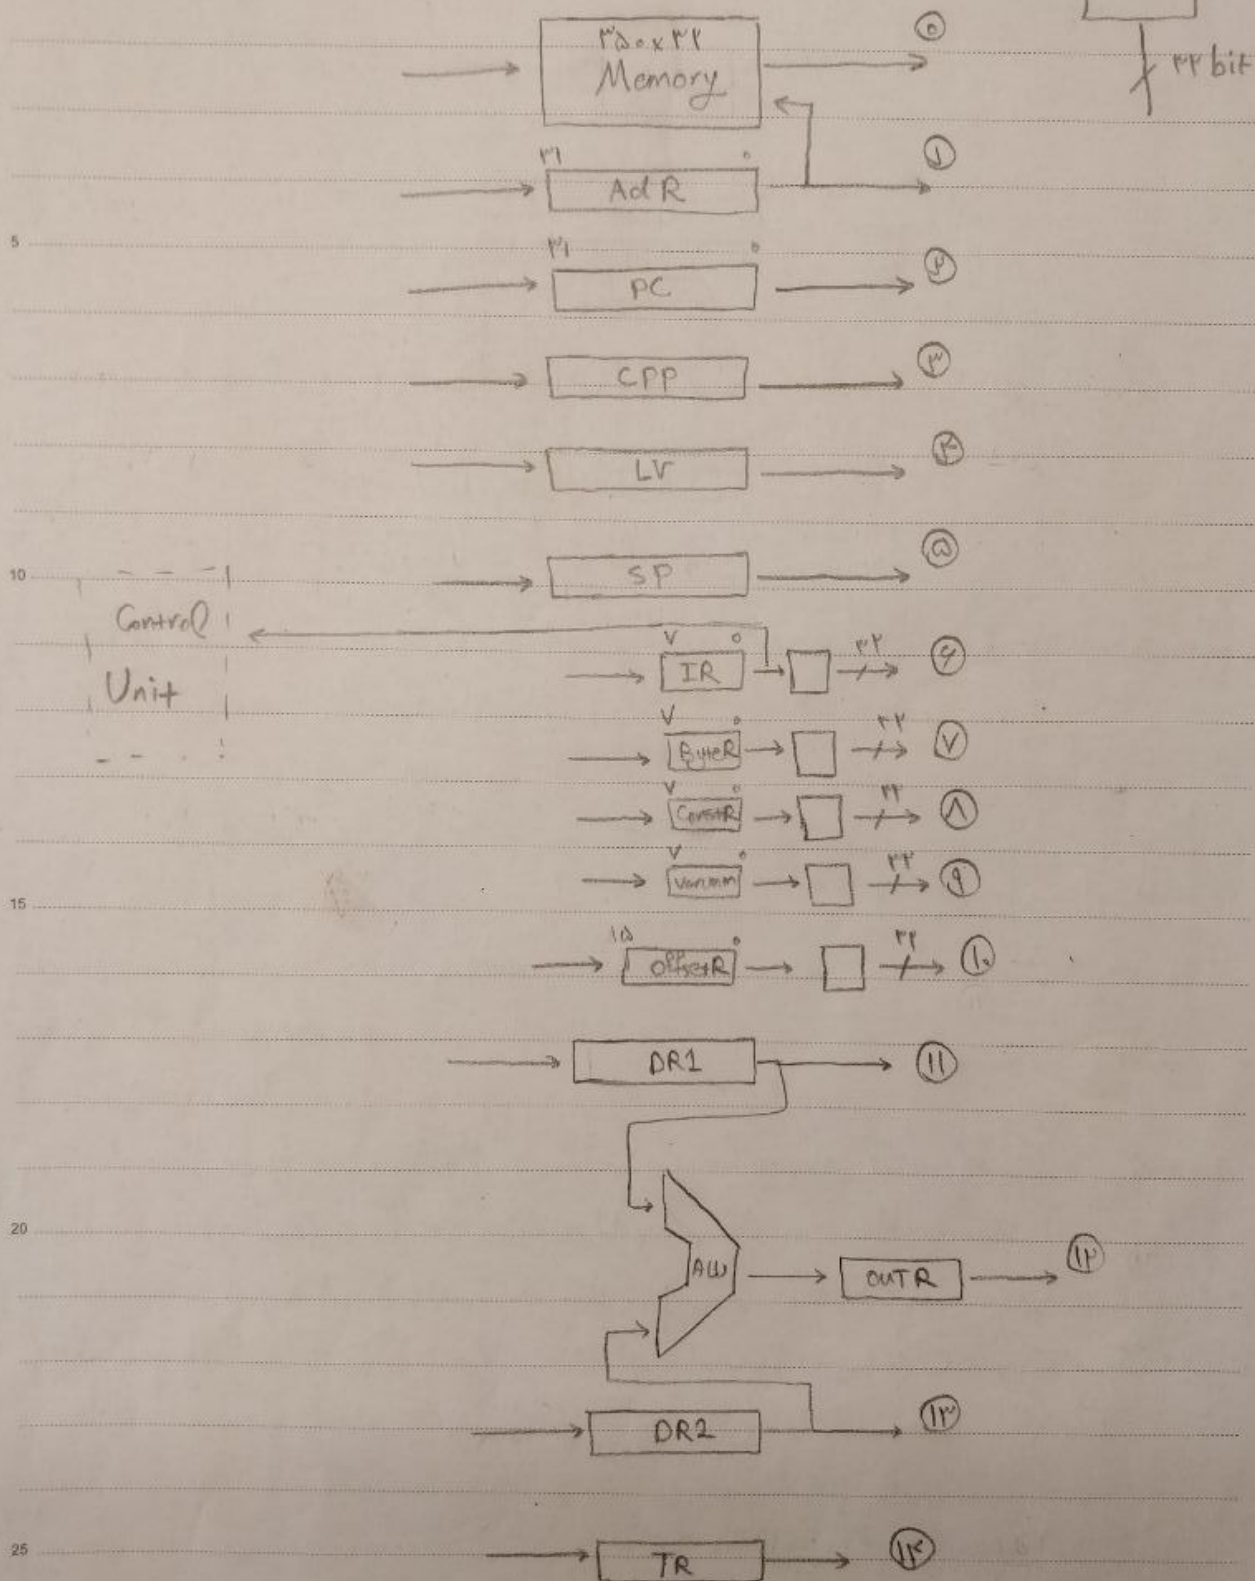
۳۵۰×۳۲
Memory
۰

۳۲ bit

۳۱ ۰
AdR
۱

۳۱ ۰
PC
۲

CPP
۳

LV
۴

SP
۵

Control
Unit

۷ ۰
IR
۳۲
۶

۷ ۰
ByteR
۳۲
۷

۷ ۰
ConstR
۳۲
۸

۷ ۰
Varnum
۳۲
۹

۱۵ ۰
offsetR
۳۲
۱۰

DR1
۱۱

ALU

OUTR
۱۲

DR2
۱۳

TR
۱۴

5
10
15
20
25